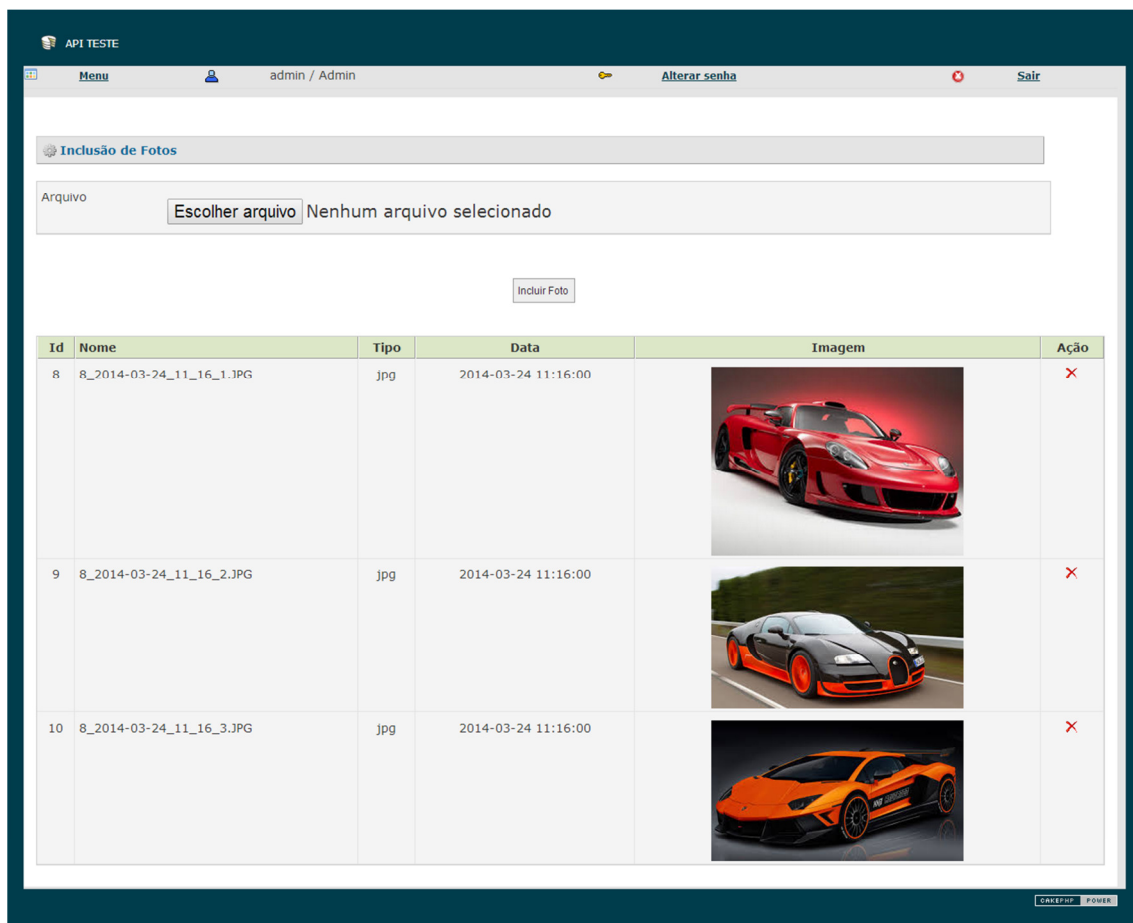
API TESTE

Menu admin / Admin Alterar senha Sair

Inclusão de Fotos

Arquivo Escolher arquivo Nenhum arquivo selecionado

Incluir Foto

| Id | Nome | Tipo | Data | Imagem | Ação |
|---|---|---|---|---|---|
| 8 | 8_2014-03-24_11_16_1.JPG | jpg | 2014-03-24 11:16:00 | | ✕ |
| 9 | 8_2014-03-24_11_16_2.JPG | jpg | 2014-03-24 11:16:00 | | ✕ |
| 10 | 8_2014-03-24_11_16_3.JPG | jpg | 2014-03-24 11:16:00 | | ✕ |

CAKEPHP POWER